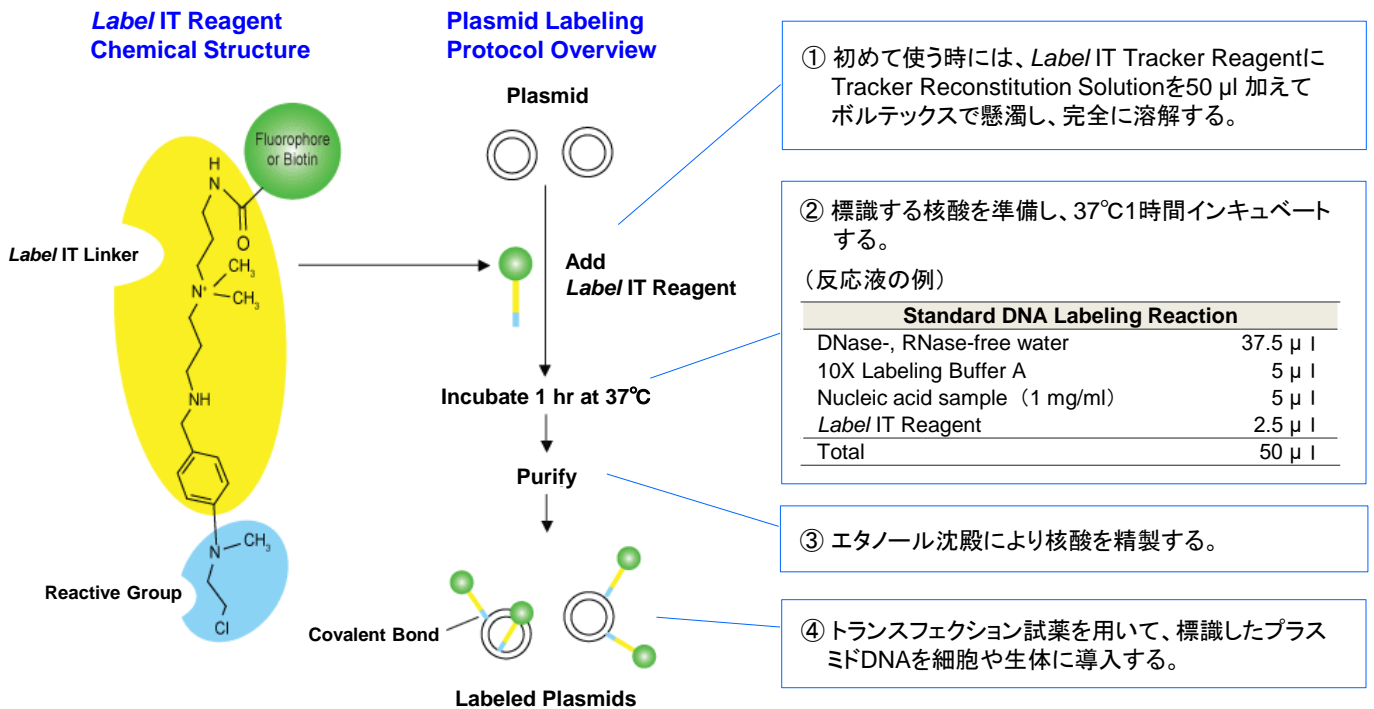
Label IT Reagent Chemical Structure

Fluorophore or Biotin

H
N
O
CH$_3$
N$^+$
CH$_3$
NH
N
CH$_3$
Cl

Label IT Linker

Reactive Group

Plasmid Labeling Protocol Overview

Plasmid

Add Label IT Reagent

Incubate 1 hr at 37℃

Purify

Covalent Bond

Labeled Plasmids

① 初めて使う時には、Label IT Tracker ReagentにTracker Reconstitution Solutionを50 µl 加えてボルテックスで懸濁し、完全に溶解する。

② 標識する核酸を準備し、37℃1時間インキュベートする。

（反応液の例）

| Standard DNA Labeling Reaction | |
|---|---|
| DNase-, RNase-free water | 37.5 μ l |
| 10X Labeling Buffer A | 5 μ l |
| Nucleic acid sample（1 mg/ml） | 5 μ l |
| Label IT Reagent | 2.5 μ l |
| Total | 50 μ l |

③ エタノール沈殿により核酸を精製する。

④ トランスフェクション試薬を用いて、標識したプラスミドDNAを細胞や生体に導入する。